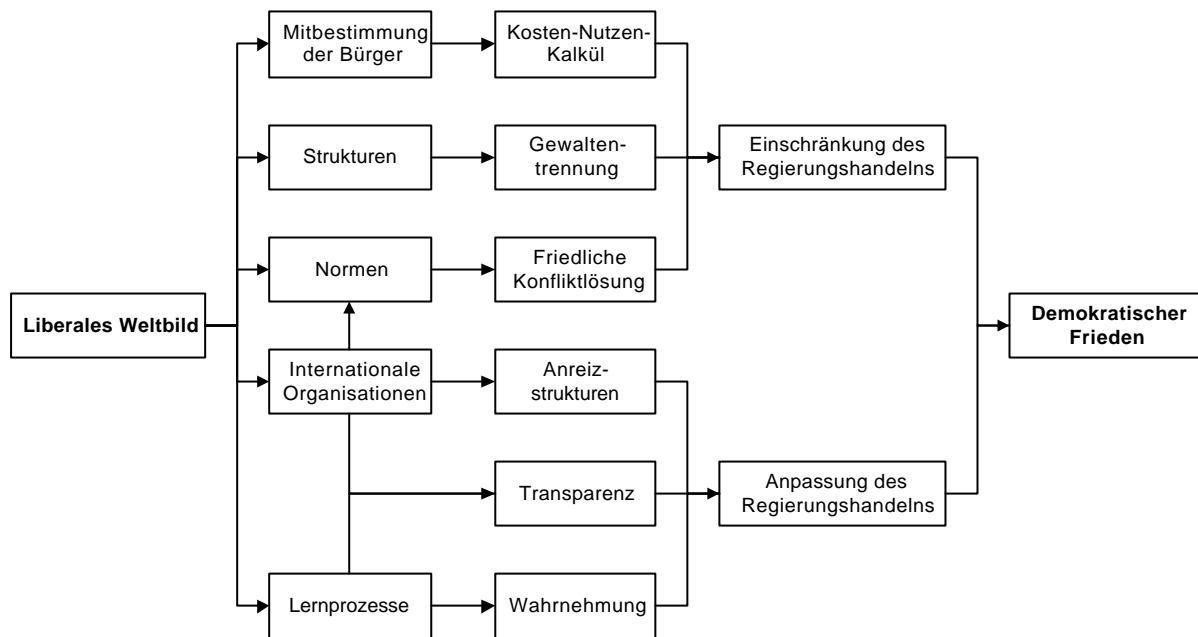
Liberales Weltbild

Mitbestimmung der Bürger

Kosten-Nutzen-Kalkül

Strukturen

Gewaltentrennung

Normen

Friedliche Konfliktlösung

Einschränkung des Regierungshandelns

Internationale Organisationen

Anreizstrukturen

Transparenz

Lernprozesse

Wahrnehmung

Anpassung des Regierungshandelns

Demokratischer Frieden